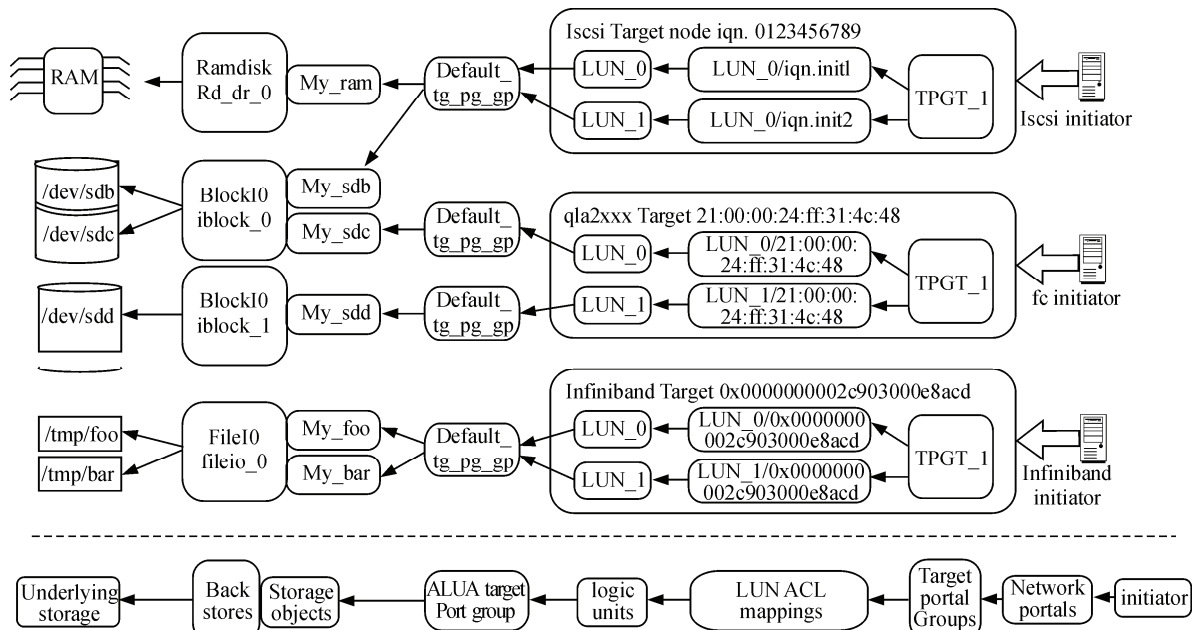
RAM

Ramdisk Rd_dr_0

My_ram

Default_ tg_pg_gp

Iscsi Target node iqn. 0123456789

LUN_0

LUN_0/iqn.initl

LUN_1

LUN_0/iqn.init2

TPGT_1

Iscsi initiator

/dev/sdb

/dev/sdc

BlockI0 iblock_0

My_sdb

My_sdc

Default_ tg_pg_gp

qla2xxx Target 21:00:00:24:ff:31:4c:48

LUN_0

LUN_0/21:00:00: 24:ff:31:4c:48

LUN_1

LUN_1/21:00:00: 24:ff:31:4c:48

TPGT_1

fc initiator

/dev/sdd

BlockI0 iblock_1

My_sdd

Default_ tg_pg_gp

Infiniband Target 0x0000000002c903000e8acd

/tmp/foo

/tmp/bar

FileI0 fileio_0

My_foo

My_bar

Default_ tg_pg_gp

LUN_0

LUN_0/0x0000000 002c903000e8acd

LUN_1

LUN_1/0x0000000 002c903000e8acd

TPGT_1

Infiniband initiator

Underlying storage

Back stores

Storage objects

ALUA target Port group

logic units

LUN ACL mappings

Target portal Groups

Network portals

initiator